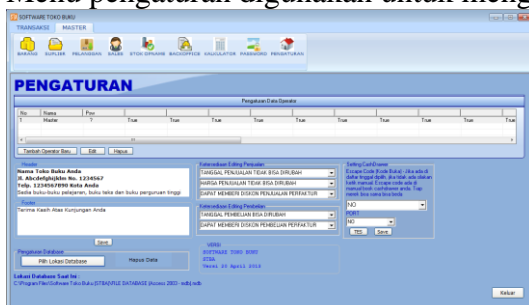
Menu pengaturan digunakan untuk meng

SOFTWARE TOKO BUKU
TRANSAKSI MASTER
BARANG SUPLIER PELANGGAN SALES STOK OPNAME BACKOFFICE KALKULATOR PASSWORD PENGATURAN

PENGATURAN

Pengaturan Data Operator

| No | Nama | Pass | | | | | | | | | |
|---|---|---|---|---|---|---|---|---|---|---|---|
| 1 | Master | ? | True | True | True | True | True | True | True | True | True |

Tambah Operator Baru Edit Hapus

Header
Nama Toko Buku Anda
Jl. Abcdefghijklm No. 1234567
Telp. 123456789 Kota Anda
Sedia buku-buku pelajaran, buku teks dan buku perguruan tinggi

Footer
Terima Kasih Atas Kunjungan Anda

Save

Pengaturan Database
Pilih Lokasi Database Hapus Data

Lokasi Database Saat Ini :
C:\Program Files\Software Toko Buku (STBA)\FILE DATABASE (Access 2003 -mdb).mdb

Kemampuan Editing Penjualan
TANGGAL PENJUALAN TIDAK BISA DIRUBAH
HARGA PENJUALAN TIDAK BISA DIRUBAH
DAPAT MEMBERI DISKON PENJUALAN PERFAKTUR

Kemampuan Editing Pembelian
TANGGAL PEMBELIAN BISA DIRUBAH
DAPAT MEMBERI DISKON PEMBELIAN PERFAKTUR

VERSI
SOFTWARE TOKO BUKU
STBA
Versi 24 April 2018

Setting CashDrawer
Escape Code (Kode Buka) - jika ada di daftar tinggal dipilih, jika tidak ada silakan ketik manual. Escape code ada di manual book cashdrawer anda. Tidak semua bisa maka bisa beda
NO
PORT
NO
TES Save

Keluar